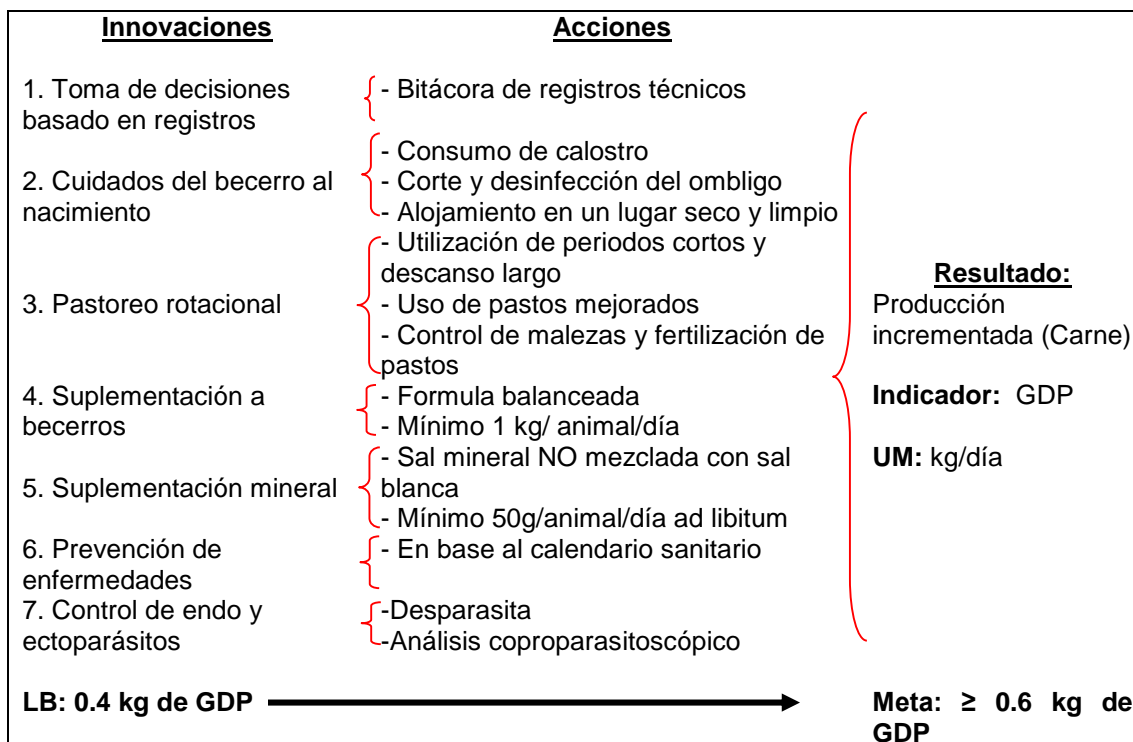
Innovaciones

Acciones

1. Toma de decisiones basado en registros
- Bitácora de registros técnicos

2. Cuidados del becerro al nacimiento
- Consumo de calostro
- Corte y desinfección del ombligo
- Alojamiento en un lugar seco y limpio

3. Pastoreo rotacional
- Utilización de periodos cortos y descanso largo
- Uso de pastos mejorados
- Control de malezas y fertilización de pastos

4. Suplementación a becerros
- Formula balanceada
- Mínimo 1 kg/ animal/día

5. Suplementación mineral
- Sal mineral NO mezclada con sal blanca
- Mínimo 50g/animal/día ad libitum

6. Prevención de enfermedades
- En base al calendario sanitario

7. Control de endo y ectoparásitos
-Desparasita
-Análisis coproparasitoscópico

Resultado:
Producción incrementada (Carne)

Indicador: GDP

UM: kg/día

LB: 0.4 kg de GDP

Meta: ≥ 0.6 kg de GDP